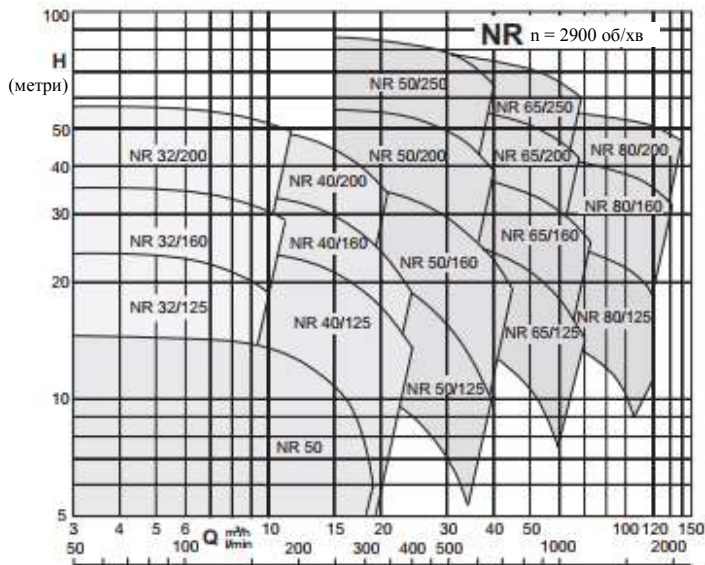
100
H
(метри)
50
40
30
20
10
5

NR n = 2900 об/хв

NR 50/250
NR 65/250
NR 32/200
NR 50/200
NR 65/200
NR 80/200
NR 40/200
NR 80/160
NR 32/160
NR 40/160
NR 65/160
NR 50/160
NR 32/125
NR 40/125
NR 80/125
NR 65/125
NR 50/125
NR 50

3 4 5 6 Q $m^3/h$ 10 15 20 30 40 50 100 120 150
50 100 l/min 200 300 400 500 1000 2000